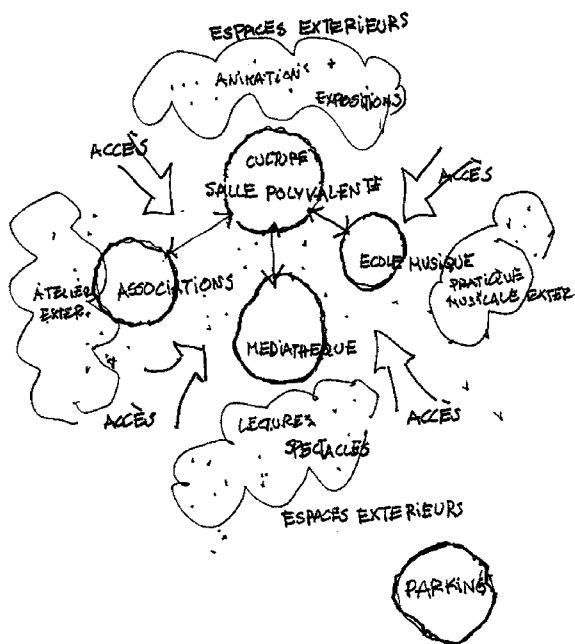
ESPACES EXTERIEURS

ANIMATIONS +
EXPOSITIONS

ACCÈS

CULTURE
SALLE POLYVALENTE

ACCÈS

ATELIERS
EXTER.

ASSOCIATIONS

ECOLE MUSIQUE

PRATIQUE
MUSICALE EXTER

MEDIATHEQUE

ACCÈS

LECTURES
SPECTACLES

ACCÈS

ESPACES EXTERIEURS

PARKING